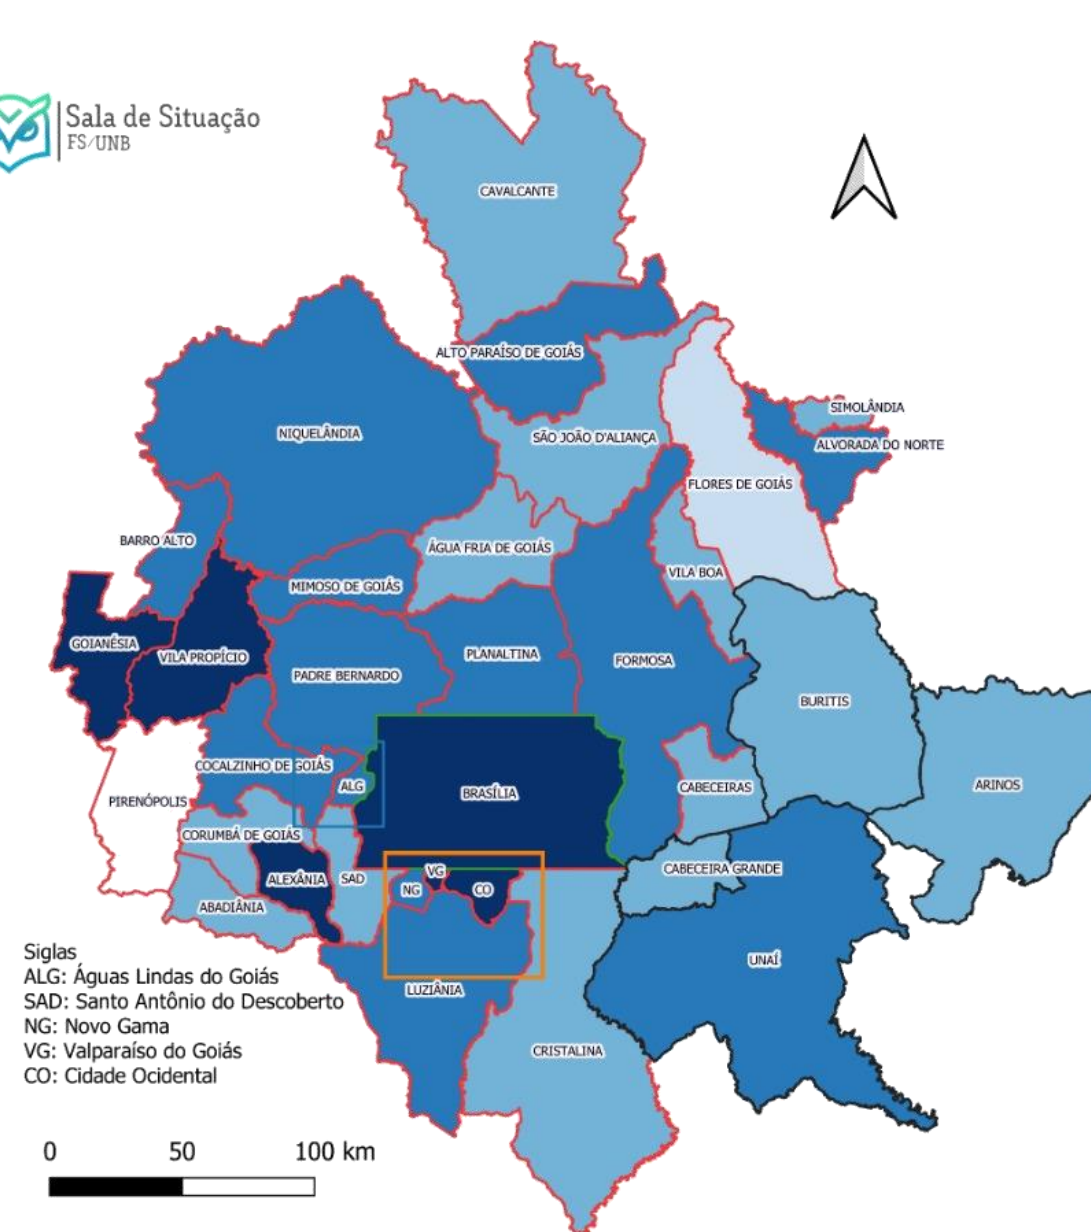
Sala de Situação
FS/UNB

CAVALCANTE
ALTO PARAÍSO DE GOIÁS
NIQUELÂNDIA
SÃO JOÃO D'ALIANÇA
SIMOLÂNDIA
ALVORADA DO NORTE
FLORES DE GOIÁS
BARRO ALTO
ÁGUA FRIA DE GOIÁS
VILA BOA
MIMOSO DE GOIÁS
GOIANÉSIA
VILA PROPÍCIO
PLANALTINA
FORMOSA
PADRE BERNARDO
BURITIS
ARINOS
COCALZINHO DE GOIÁS
ALG
BRASÍLIA
CABECEIRAS
PIRENÓPOLIS
CORUMBÁ DE GOIÁS
VG
ALEXÂNIA
SAD
NG
CO
CABECEIRA GRANDE
ABADIÂNIA
UNAÍ
LUZIÂNIA
CRISTALINA

Siglas
ALG: Águas Lindas do Goiás
SAD: Santo Antônio do Descoberto
NG: Novo Gama
VG: Valparaíso do Goiás
CO: Cidade Ocidental

0 50 100 km